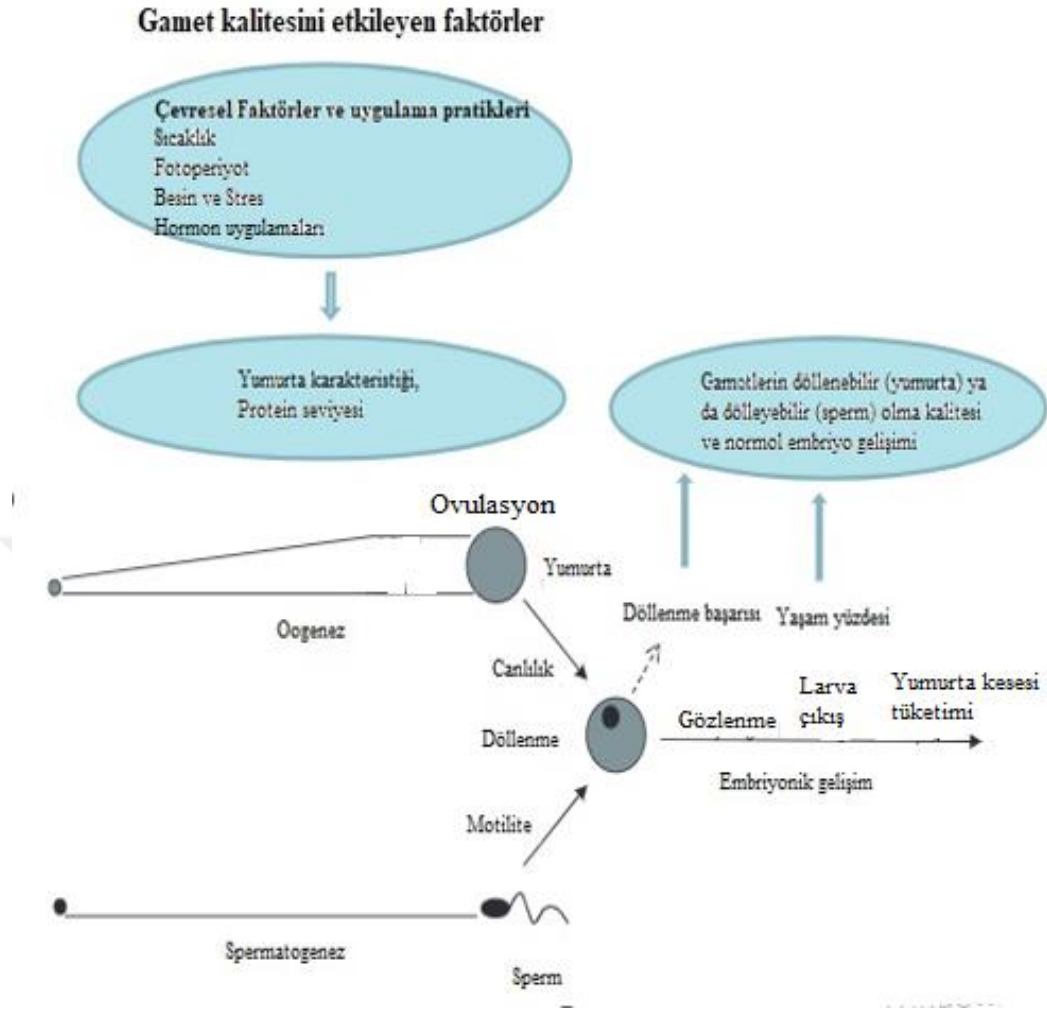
Gamet kalitesini etkileyen faktörler

Çevresel Faktörler ve uygulama pratikleri
Sıcaklık
Fotoperiyot
Besin ve Stres
Hormon uygulamaları

Yumurta karakteristiği,
Protein seviyesi

Gamotlerin döllenebilir (yumurta) ya da dölleyebilir (sperm) olma kalitesi ve normol embriyo gelişimi

Ovulasyon

Yumurta

Oogenez

Döllenme başarısı

Yaşam yüzdesi

Canlılık

Döllenme

Gözlenme

Larva çıkış

Yumurta kesesi tüketimi

Embriyonik gelişim

Motilite

Spermatogenez

Sperm